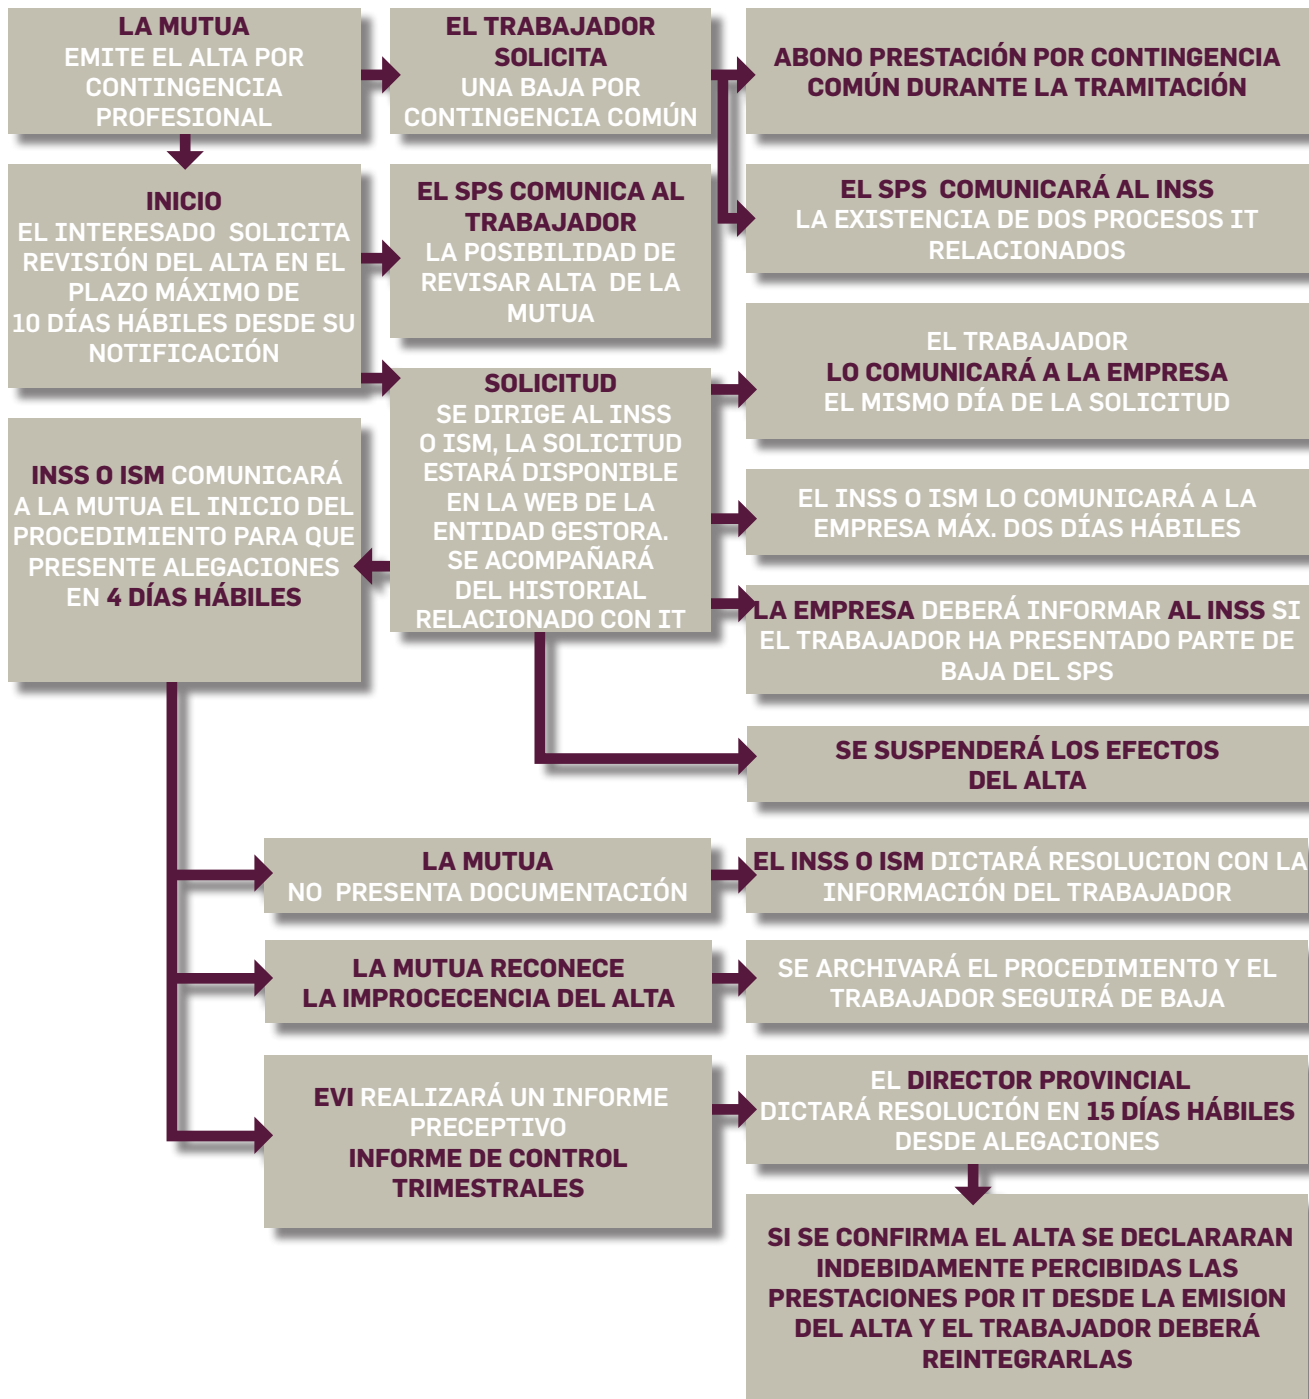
LA MUTUA
EMITE EL ALTA POR CONTINGENCIA PROFESIONAL

EL TRABAJADOR SOLICITA
UNA BAJA POR CONTINGENCIA COMÚN

ABONO PRESTACIÓN POR CONTINGENCIA COMÚN DURANTE LA TRAMITACIÓN

EL SPS COMUNICARÁ AL INSS
LA EXISTENCIA DE DOS PROCESOS IT RELACIONADOS

INICIO
EL INTERESADO SOLICITA REVISIÓN DEL ALTA EN EL PLAZO MÁXIMO DE 10 DÍAS HÁBILES DESDE SU NOTIFICACIÓN

EL SPS COMUNICA AL TRABAJADOR
LA POSIBILIDAD DE REVISAR ALTA DE LA MUTUA

SOLICITUD
SE DIRIGE AL INSS O ISM, LA SOLICITUD ESTARÁ DISPONIBLE EN LA WEB DE LA ENTIDAD GESTORA. SE ACOMPAÑARÁ DEL HISTORIAL RELACIONADO CON IT

EL TRABAJADOR
LO COMUNICARÁ A LA EMPRESA
EL MISMO DÍA DE LA SOLICITUD

INSS O ISM COMUNICARÁ A LA MUTUA EL INICIO DEL PROCEDIMIENTO PARA QUE PRESENTE ALEGACIONES EN 4 DÍAS HÁBILES

EL INSS O ISM LO COMUNICARÁ A LA EMPRESA MÁX. DOS DÍAS HÁBILES

LA EMPRESA DEBERÁ INFORMAR AL INSS SI EL TRABAJADOR HA PRESENTADO PARTE DE BAJA DEL SPS

SE SUSPENDERÁ LOS EFECTOS DEL ALTA

LA MUTUA
NO PRESENTA DOCUMENTACIÓN

EL INSS O ISM DICTARÁ RESOLUCION CON LA INFORMACIÓN DEL TRABAJADOR

LA MUTUA RECONECE
LA IMPROCECENCIA DEL ALTA

SE ARCHIVARÁ EL PROCEDIMIENTO Y EL TRABAJADOR SEGUIRÁ DE BAJA

EVI REALIZARÁ UN INFORME PRECEPTIVO
INFORME DE CONTROL TRIMESTRALES

EL DIRECTOR PROVINCIAL
DICTARÁ RESOLUCIÓN EN 15 DÍAS HÁBILES DESDE ALEGACIONES

SI SE CONFIRMA EL ALTA SE DECLARARAN INDEBIDAMENTE PERCIBIDAS LAS PRESTACIONES POR IT DESDE LA EMISION DEL ALTA Y EL TRABAJADOR DEBERÁ REINTEGRARLAS